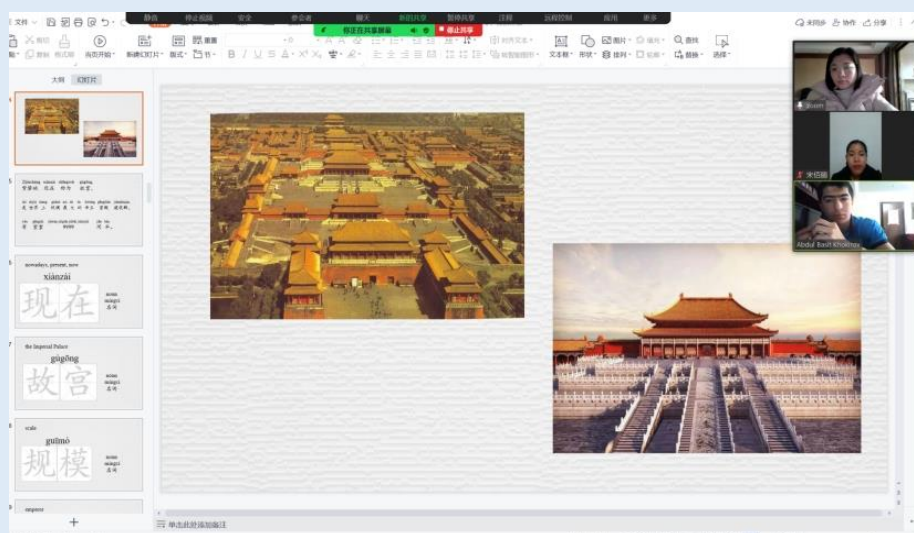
文件 开始 插入 设计 切换 动画 放映 审阅 视图 开发工具 会员专享

静音 停止视频 安全 参会者 聊天 新的共享 暂停共享 注释 远程控制 应用 更多

你正在共享屏幕 停止共享

未同步 协作 分享

剪切 复制 格式刷 当页开始 新建幻灯片 版式 节 重置 文本框 形状 图片 排列 查找 替换 选择

大纲 幻灯片

Zhōnghuá rénmín gònghéguó

现在

xiànzài

故宫

gùgōng

the Imperial Palace

规模

guīmó

scale

emperor

+

单击此处添加备注

Bosen

宋佰丽

Abdul Basit Khokhar